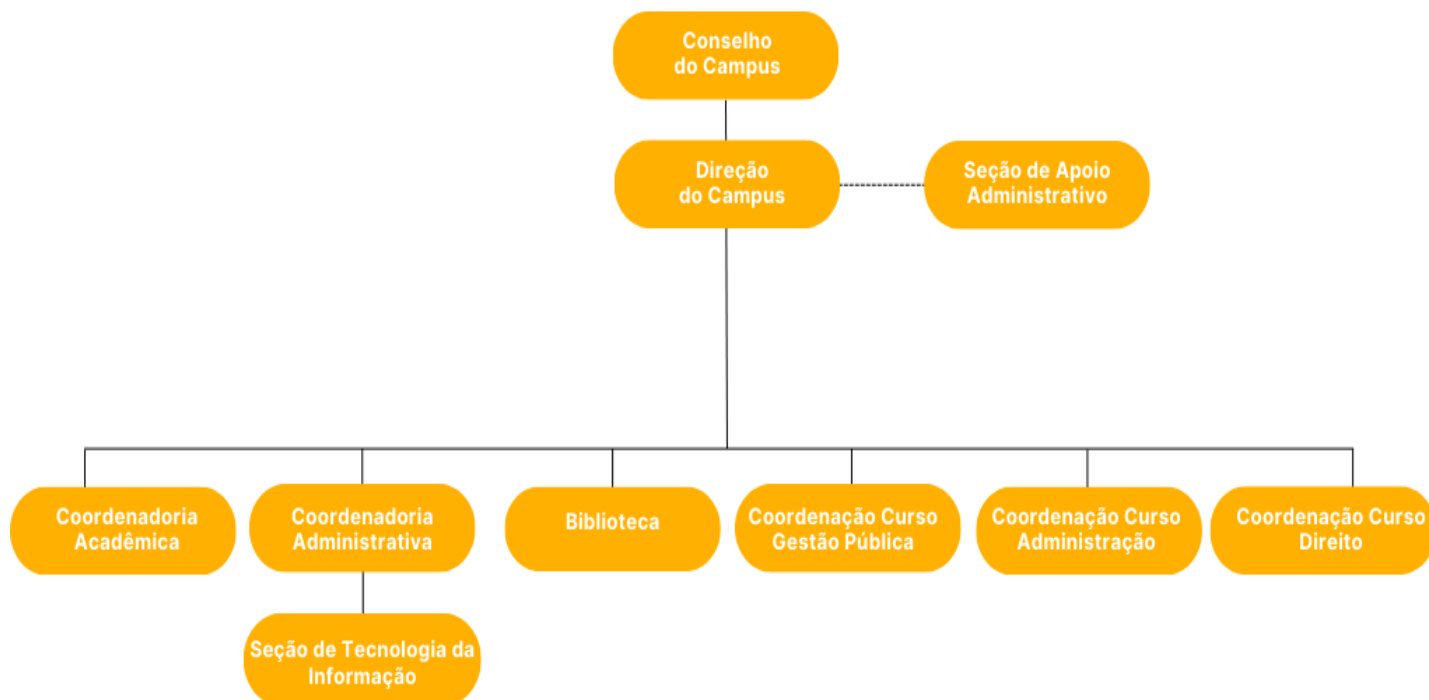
Conselho do Campus

Direção do Campus

Seção de Apoio Administrativo

Coordenadoria Acadêmica

Coordenadoria Administrativa

Seção de Tecnologia da Informação

Biblioteca

Coordenação Curso Gestão Pública

Coordenação Curso Administração

Coordenação Curso Direito